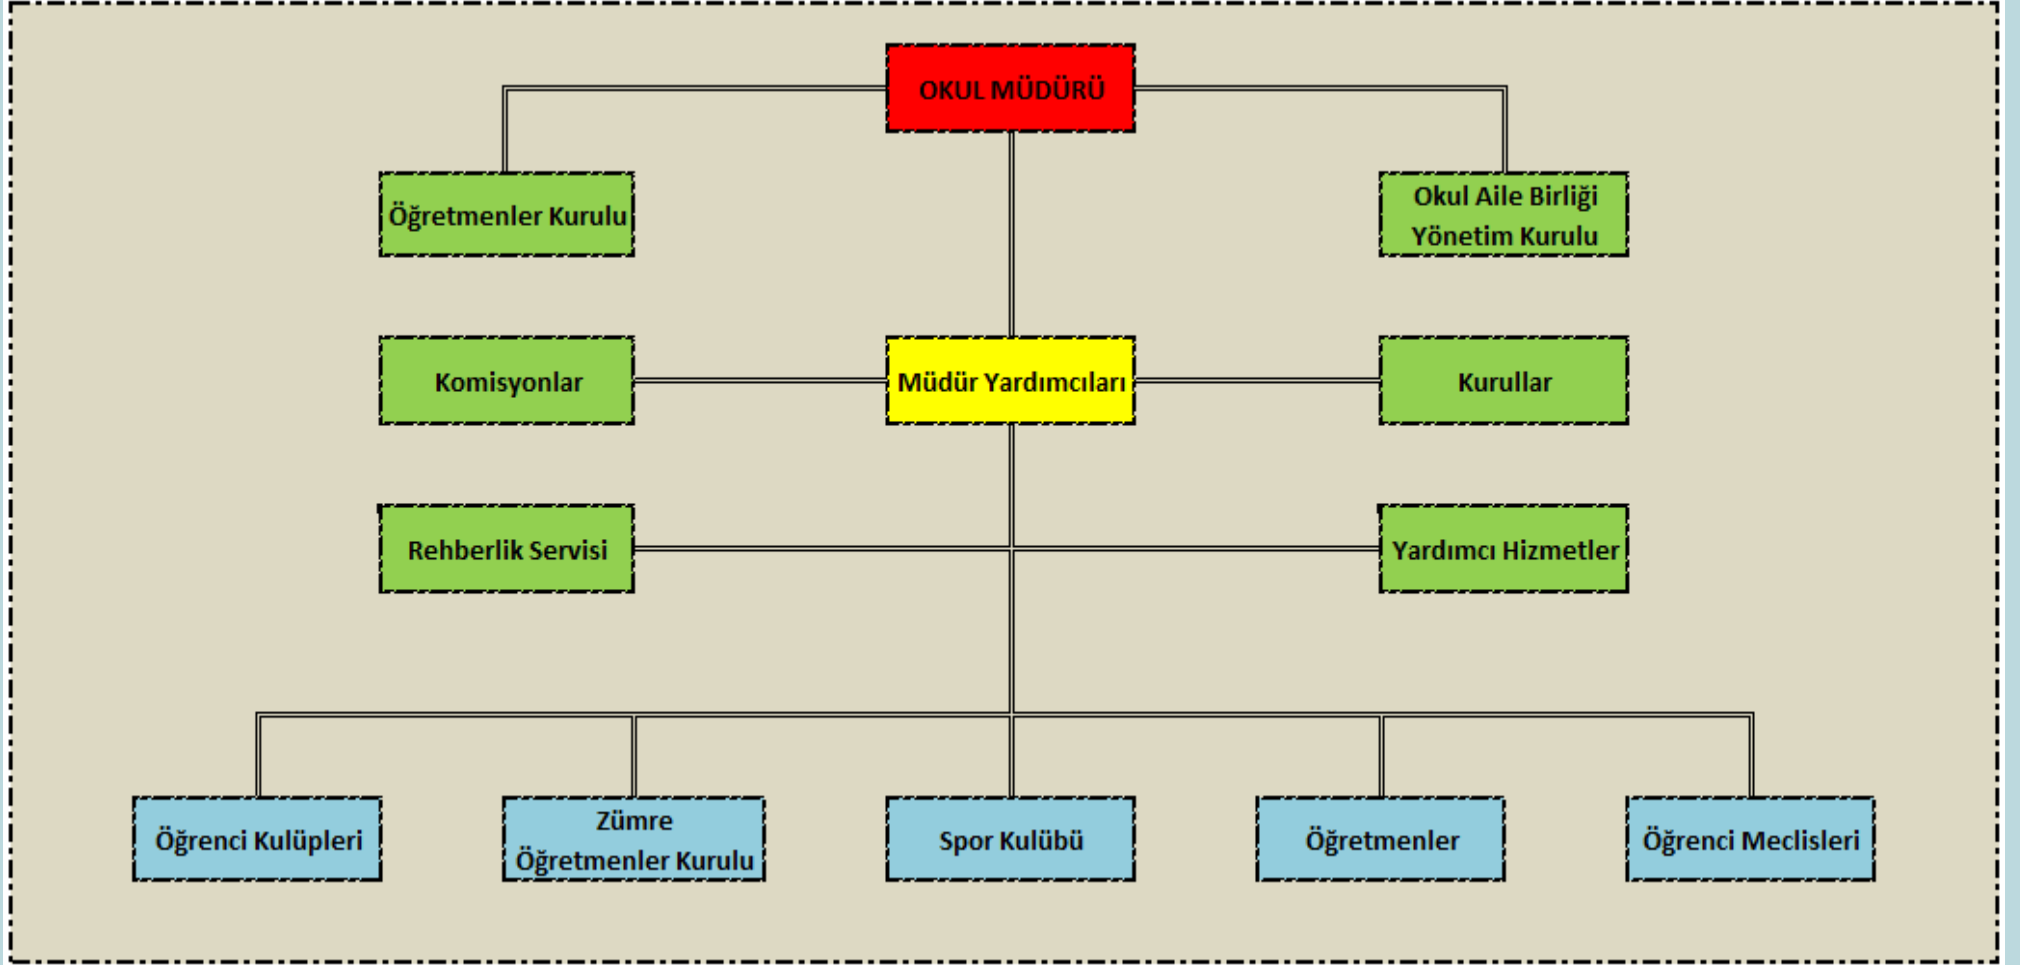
OKUL MÜDÜRÜ

Öğretmenler Kurulu

Okul Aile Birliği Yönetim Kurulu

Komisyonlar

Müdür Yardımcıları

Kurullar

Rehberlik Servisi

Yardımcı Hizmetler

Öğrenci Kulüpleri

Zümre Öğretmenler Kurulu

Spor Kulübü

Öğretmenler

Öğrenci Meclisleri